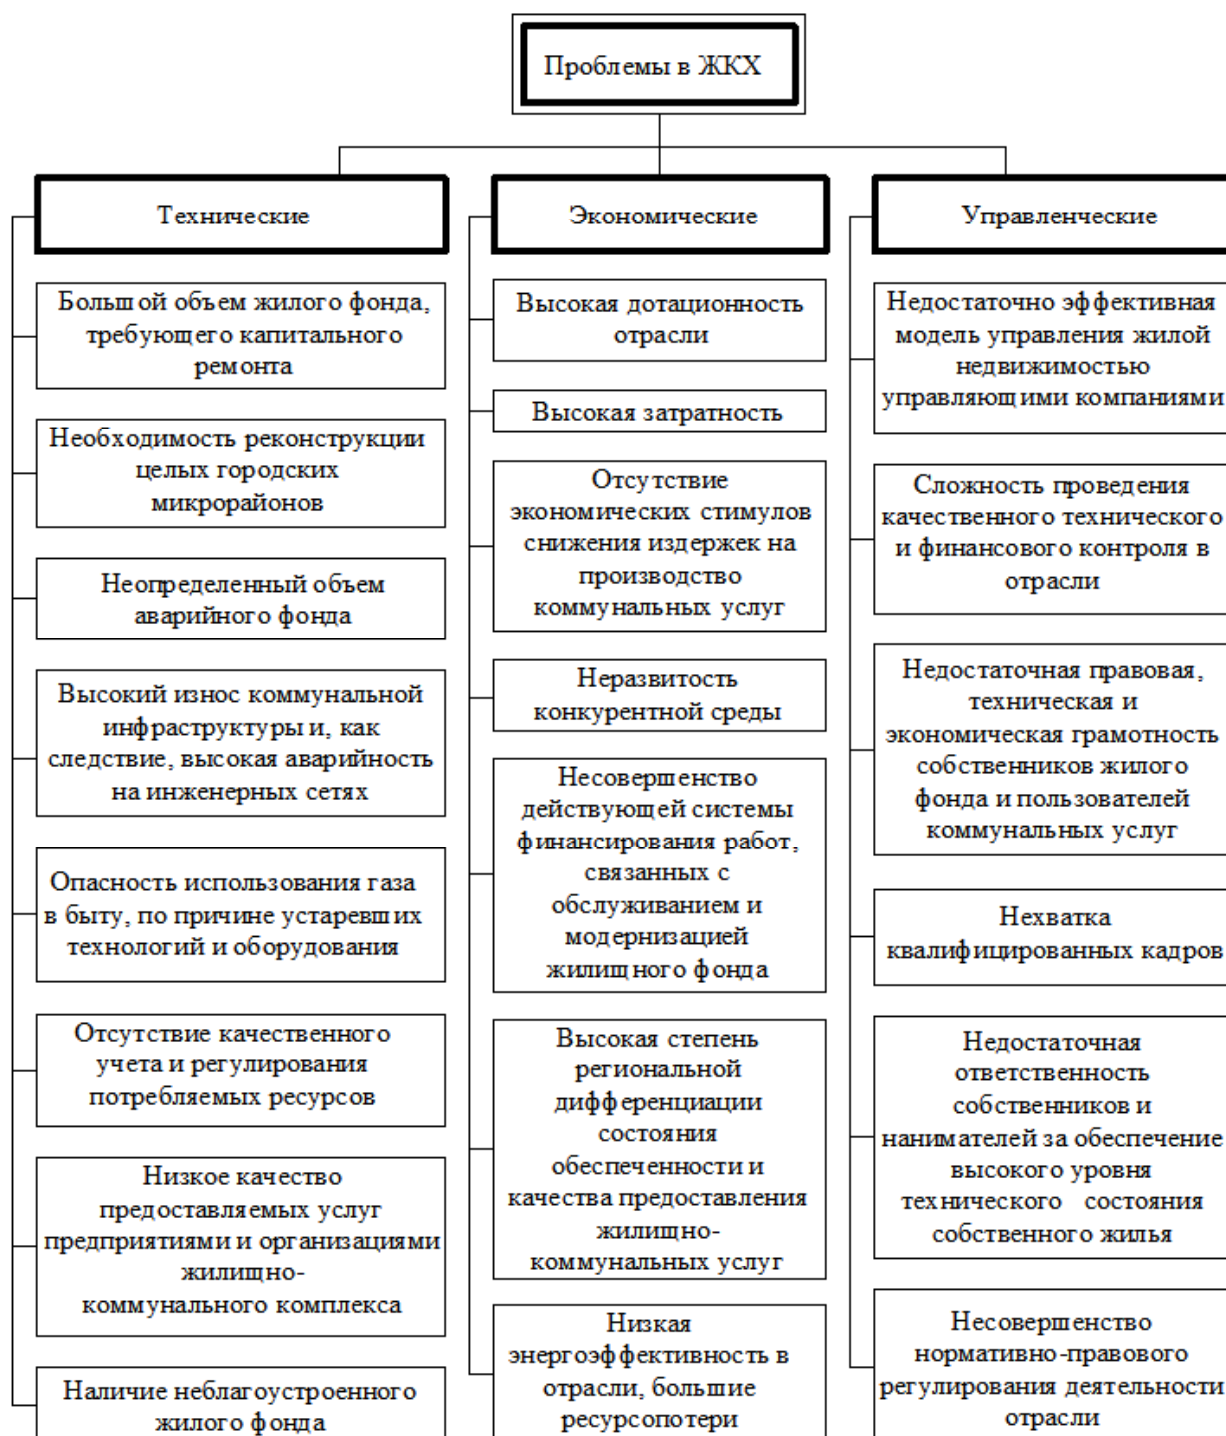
Проблемы в ЖКХ

Технические

Большой объем жилого фонда, требующего капитального ремонта

Необходимость реконструкции целых городских микрорайонов

Неопределенный объем аварийного фонда

Высокий износ коммунальной инфраструктуры и, как следствие, высокая аварийность на инженерных сетях

Опасность использования газа в быту, по причине устаревших технологий и оборудования

Отсутствие качественного учета и регулирования потребляемых ресурсов

Низкое качество предоставляемых услуг предприятиями и организациями жилищно-коммунального комплекса

Наличие неблагоустроенного жилого фонда

Экономические

Высокая дотационность отрасли

Высокая затратность

Отсутствие экономических стимулов снижения издержек на производство коммунальных услуг

Неразвитость конкурентной среды

Несовершенство действующей системы финансирования работ, связанных с обслуживанием и модернизацией жилищного фонда

Высокая степень региональной дифференциации состояния обеспеченности и качества предоставления жилищно-коммунальных услуг

Низкая энергоэффективность в отрасли, большие ресурсопотери

Управленческие

Недостаточно эффективная модель управления жилой недвижимостью управляющими компаниями

Сложность проведения качественного технического и финансового контроля в отрасли

Недостаточная правовая, техническая и экономическая грамотность собственников жилого фонда и пользователей коммунальных услуг

Нехватка квалифицированных кадров

Недостаточная ответственность собственников и нанимателей за обеспечение высокого уровня технического состояния собственного жилья

Несовершенство нормативно-правового регулирования деятельности отрасли